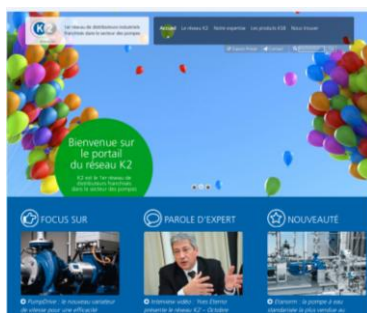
K2

1er réseau de distributeurs industriels franchisés dans le secteur des pompes

Accueil Le réseau K2 Notre expertise Les produits KSB Nous trouver

Bienvenue sur le portail du réseau K2

K2 est le 1er réseau de distributeurs franchisés dans le secteur des pompes

FOCUS SUR

PAROLE D'EXPERT

NOUVEAUTÉ

PumpDrive : le nouveau variateur de vitesse pour une efficacité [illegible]

Interview vidéo : Yves Eterno présente le réseau K2 – Octobre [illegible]

Etanorm : la pompe à eau standardisée la plus vendue au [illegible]